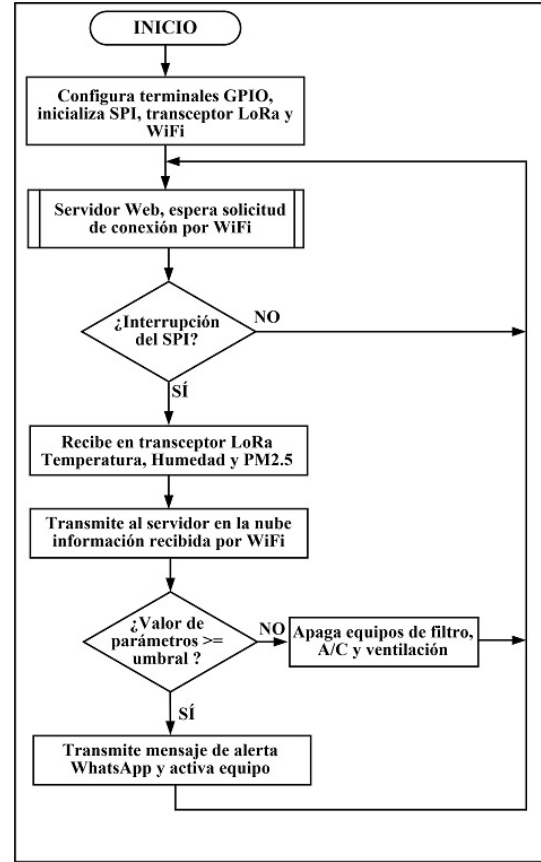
INICIO

Configura terminales GPIO, inicializa SPI, transceptor LoRa y WiFi

Servidor Web, espera solicitud de conexión por WiFi

¿Interrupción del SPI?

NO

SÍ

Recibe en transceptor LoRa Temperatura, Humedad y PM2.5

Transmite al servidor en la nube información recibida por WiFi

¿Valor de parámetros >= umbral ?

NO

Apaga equipos de filtro, A/C y ventilación

SÍ

Transmite mensaje de alerta WhatsApp y activa equipo